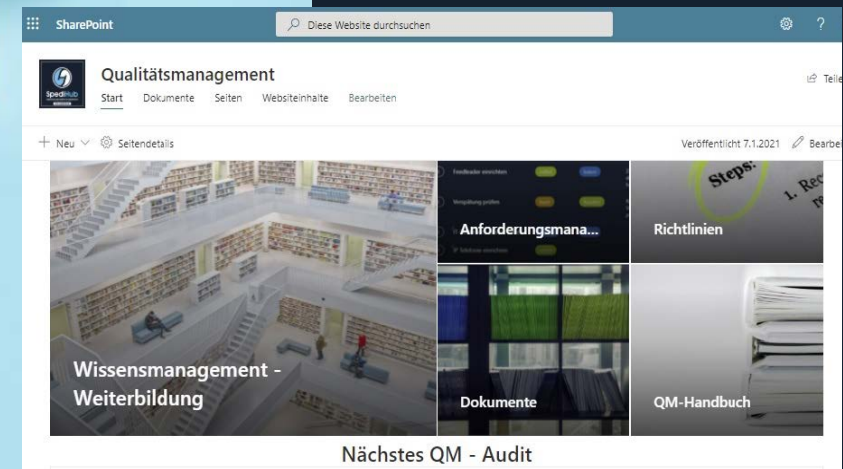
SharePoint

Diese Website durchsuchen

SpediHub

Qualitätsmanagement

Start Dokumente Seiten Websiteinhalte Bearbeiten

Teile

+ Neu Seitendetails

Veröffentlicht 7.1.2021 Bearbe

Feedbacke einrichten

Vorspeilung prüfen

Anforderungsmana...

Steps:
1. Rec

Richtlinien

Wissensmanagement - Weiterbildung

Dokumente

QM-Handbuch

Nächstes QM - Audit